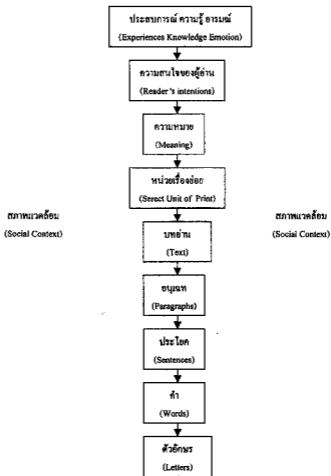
ประสบการณ์ ความรู้ อารมณ์
(Experiences Knowledge Emotion)

ความสนใจของผู้อ่าน
(Reader's intentions)

ความหมาย
(Meaning)

หน่วยเรื่องย่อย
(Strect Unit of Print)

สภาพแวดล้อม
(Social Context)

บทอ่าน
(Text)

สภาพแวดล้อม
(Social Context)

อนุเฉท
(Paragraphs)

ประโยค
(Sentences)

คำ
(Words)

ตัวอักษร
(Letters)